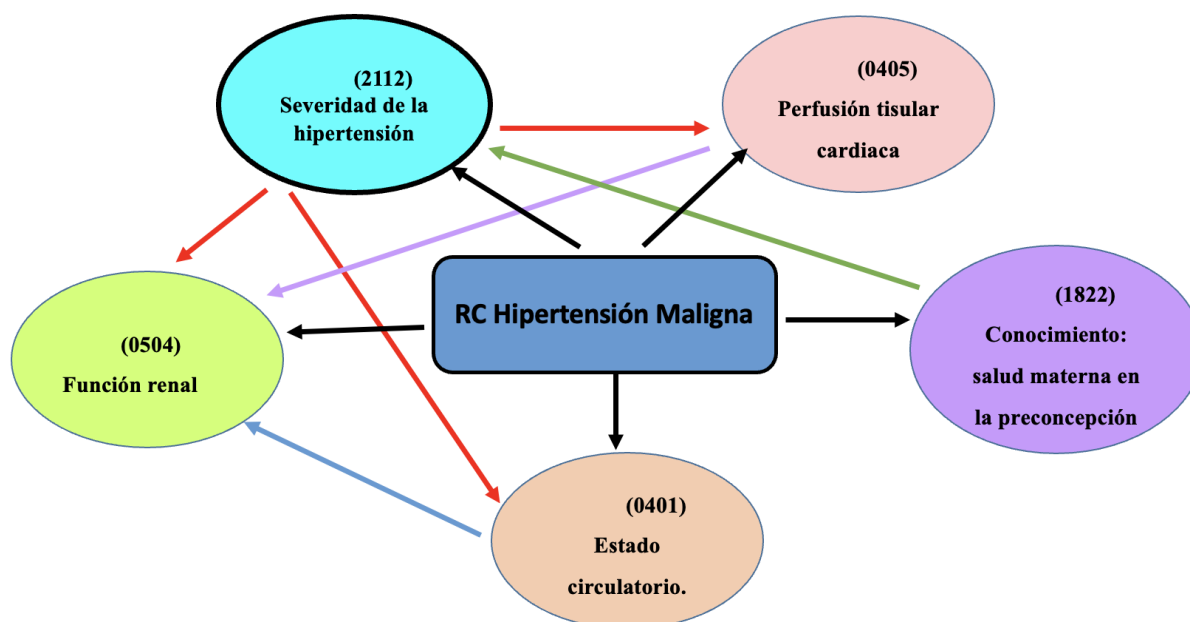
(2112)
Severidad de la hipertensión

(0405)
Perfusión tisular cardiaca

RC Hipertensión Maligna

(0504)
Función renal

(1822)
Conocimiento: salud materna en la preconcepción

(0401)
Estado circulatorio.